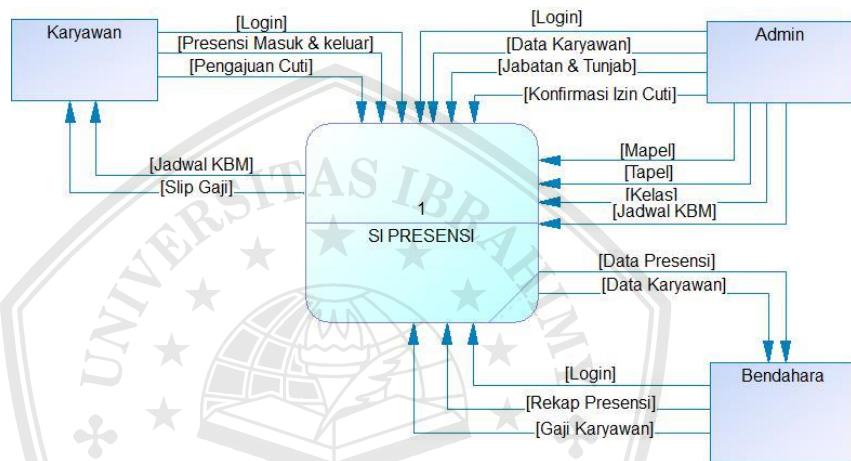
Karyawan

[Login]

[Presensi Masuk & keluar]

[Pengajuan Cuti]

[Login]

[Data Karyawan]

[Jabatan & Tunjab]

[Konfirmasi Izin Cuti]

Admin

[Jadwal KBM]

[Slip Gaji]

[Mapel]

[Tapel]

[Kelas]

[Jadwal KBM]

1

SI PRESENSI

[Data Presensi]

[Data Karyawan]

[Login]

[Rekap Presensi]

[Gaji Karyawan]

Bendahara

UNIVERSITAS IBRAHIMY